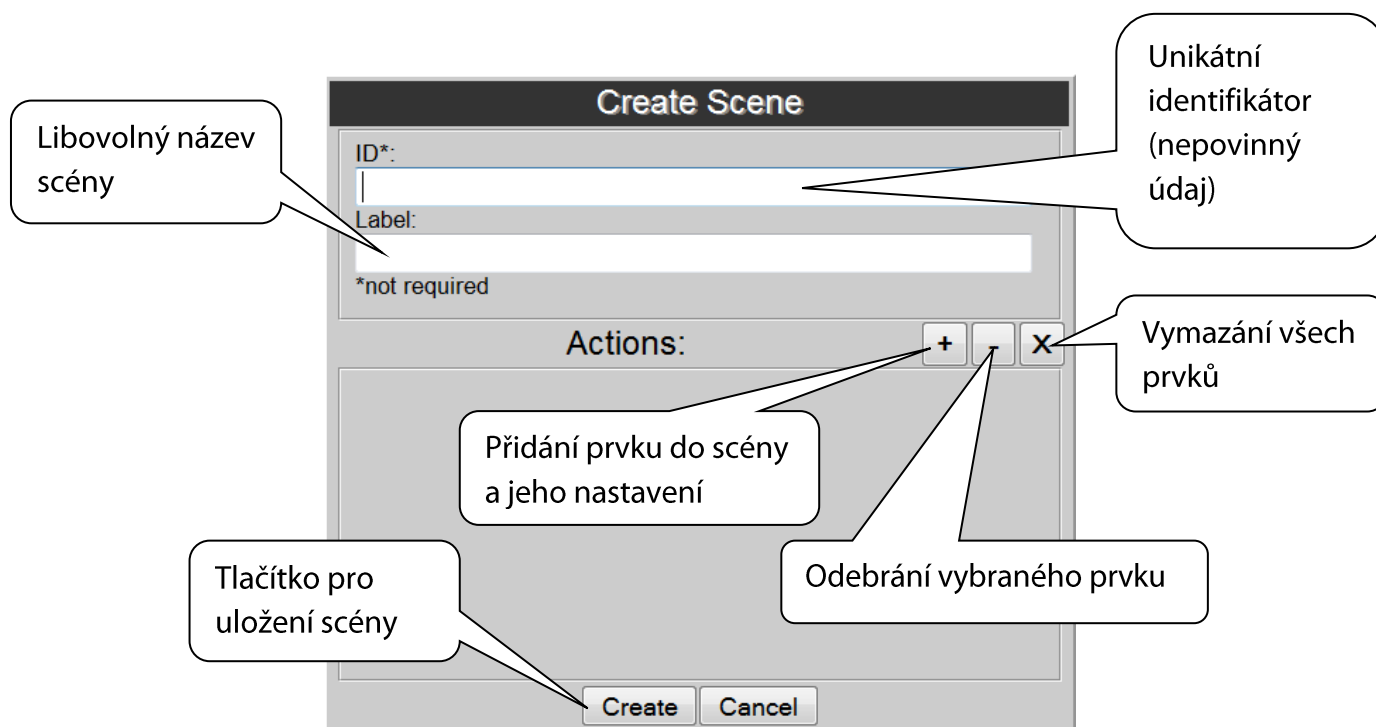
Create Scene

Libovolný název scény

ID*:

Label:

*not required

Unikátní identifikátor (nepovinný údaj)

Actions:

+

-

X

Vymazání všech prvků

Přidání prvku do scény a jeho nastavení

Odebrání vybraného prvku

Tlačítko pro uložení scény

Create

Cancel